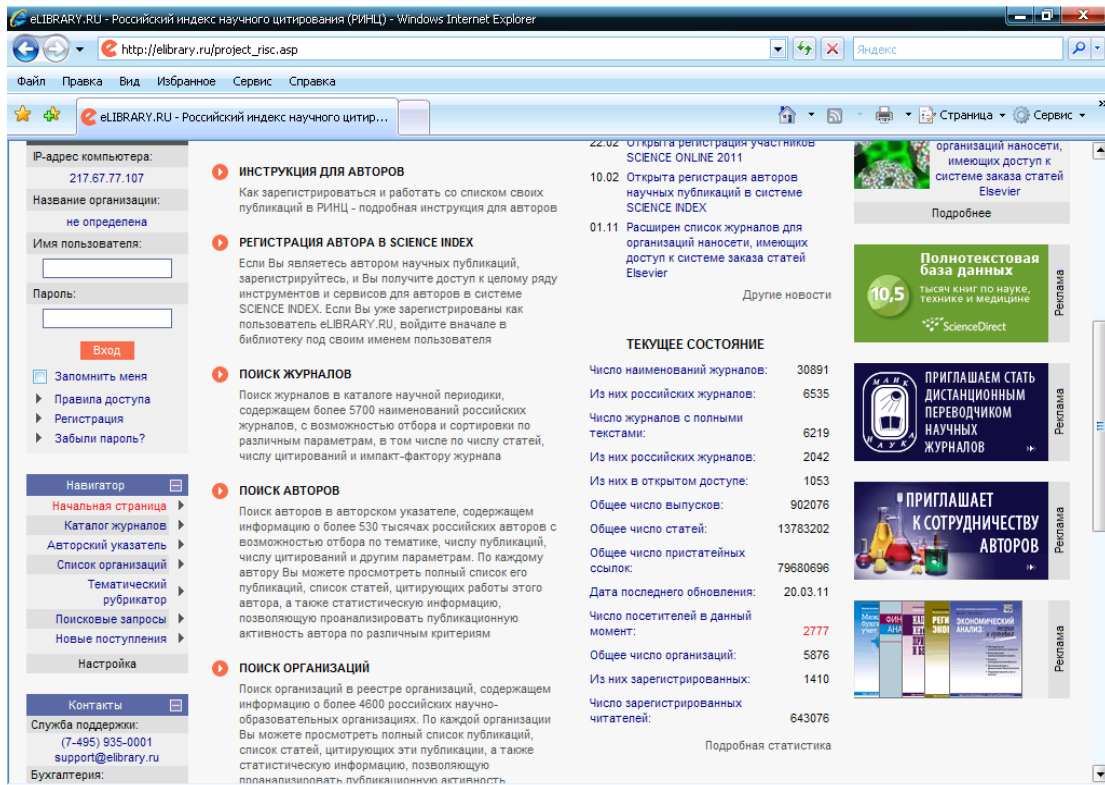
eLIBRARY.RU - Российский индекс научного цитирования (РИНЦ) - Windows Internet Explorer

http://elibrary.ru/project_risc.asp

Яндекс

Файл Правка Вид Избранное Сервис Справка

eLIBRARY.RU - Российский индекс научного цитир...

Страница Сервис

IP-адрес компьютера:
217.67.77.107
Название организации:
не определена
Имя пользователя:

Пароль:

Вход

Запомнить меня
Правила доступа
Регистрация
Забыли пароль?

Навигатор
Начальная страница
Каталог журналов
Авторский указатель
Список организаций
Тематический рубрикатор
Поисковые запросы
Новые поступления
Настройка

Контакты
Служба поддержки:
(7-495) 935-0001
support@elibrary.ru
Бухгалтерия:

ИНСТРУКЦИЯ ДЛЯ АВТОРОВ
Как зарегистрироваться и работать со списком своих публикаций в РИНЦ - подробная инструкция для авторов

РЕГИСТРАЦИЯ АВТОРА В SCIENCE INDEX
Если Вы являетесь автором научных публикаций, зарегистрируйтесь, и Вы получите доступ к целому ряду инструментов и сервисов для авторов в системе SCIENCE INDEX. Если Вы уже зарегистрированы как пользователь eLIBRARY.RU, войдите вначале в библиотеку под своим именем пользователя

ПОИСК ЖУРНАЛОВ
Поиск журналов в каталоге научной периодики, содержащем более 5700 наименований российских журналов, с возможностью отбора и сортировки по различным параметрам, в том числе по числу статей, числу цитирований и импакт-фактору журнала

ПОИСК АВТОРОВ
Поиск авторов в авторском указателе, содержащем информацию о более 530 тысячах российских авторов с возможностью отбора по тематике, числу публикаций, числу цитирований и другим параметрам. По каждому автору Вы можете просмотреть полный список его публикаций, список статей, цитирующих работы этого автора, а также статистическую информацию, позволяющую проанализировать публикационную активность автора по различным критериям

ПОИСК ОРГАНИЗАЦИЙ
Поиск организаций в реестре организаций, содержащем информацию о более 4600 российских научно-образовательных организациях. По каждой организации Вы можете просмотреть полный список публикаций, список статей, цитирующих эти публикации, а также статистическую информацию, позволяющую проанализировать публикационную активность

22.02 Открыта регистрация участников SCIENCE ONLINE 2011
10.02 Открыта регистрация авторов научных публикаций в системе SCIENCE INDEX
01.11 Расширен список журналов для организаций наносети, имеющих доступ к системе заказа статей Elsevier
Другие новости

ТЕКУЩЕЕ СОСТОЯНИЕ

| Число наименований журналов: | 30891 |
|---|---|
| Из них российских журналов: | 6535 |
| Число журналов с полными текстами: | 6219 |
| Из них российских журналов: | 2042 |
| Из них в открытом доступе: | 1053 |
| Общее число выпусков: | 902076 |
| Общее число статей: | 13783202 |
| Общее число пристатейных ссылок: | 79680696 |
| Дата последнего обновления: | 20.03.11 |
| Число посетителей в данный момент: | 2777 |
| Общее число организаций: | 5876 |
| Из них зарегистрированных: | 1410 |
| Число зарегистрированных читателей: | 643076 |

Подробная статистика

организаций наносети, имеющих доступ к системе заказа статей Elsevier
Подробнее

Полнотекстовая база данных
10,5 тысяч книг по науке, технике и медицине
ScienceDirect
Реклама

ПРИГЛАШАЕМ СТАТЬ ДИСТАНЦИОННЫМ ПЕРЕВОДЧИКОМ НАУЧНЫХ ЖУРНАЛОВ
МАИК НАУКА
Реклама

ПРИГЛАШАЕТ К СОТРУДНИЧЕСТВУ АВТОРОВ
Реклама

ЭКОНОМИЧЕСКИЙ АНАЛИЗ
Реклама